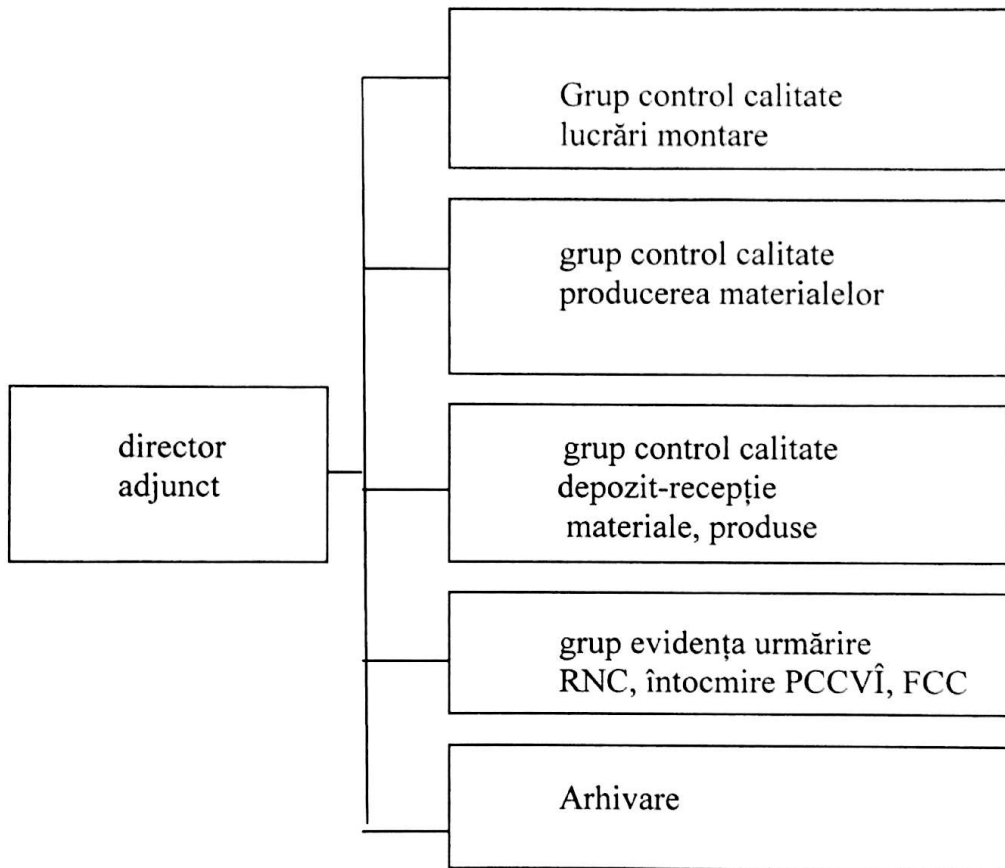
director adjunct

Grup control calitate lucrări montare

grup control calitate producerea materialelor

grup control calitate depozit-recepție materiale, produse

grup evidența urmărire RNC, întocmire PCCVÎ, FCC

Arhivare